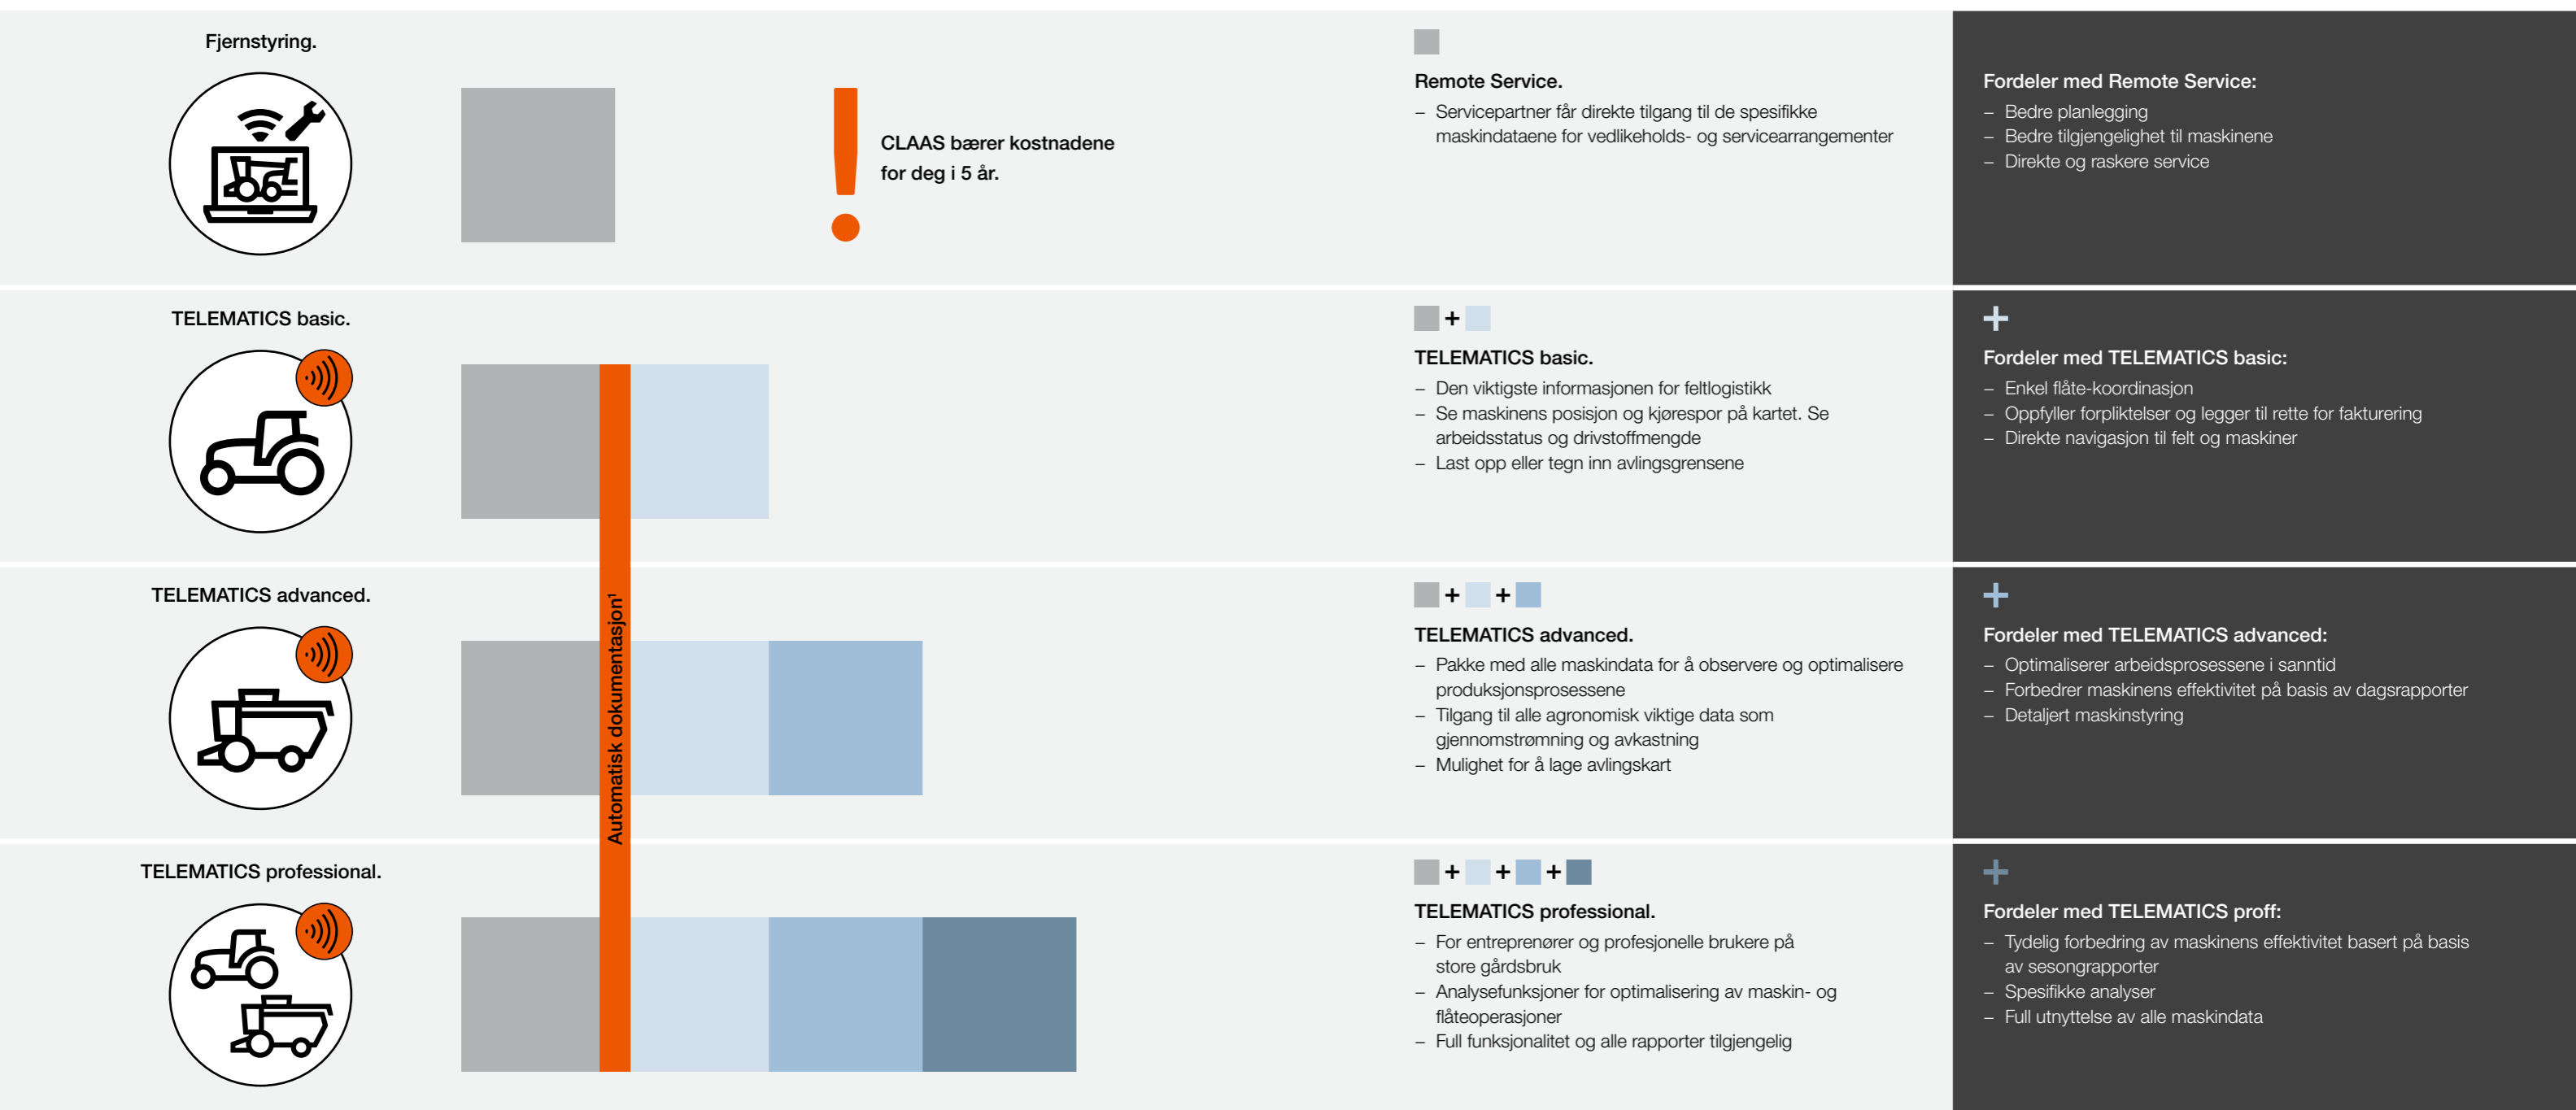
Fjernstyring.

CLAAS bærer kostnadene for deg i 5 år.

Remote Service.
– Servicepartner får direkte tilgang til de spesifikke maskindataene for vedlikeholds- og servicearrangementer

Fordeler med Remote Service:
– Bedre planlegging
– Bedre tilgjengelighet til maskinene
– Direkte og raskere service

TELEMATICS basic.

+

TELEMATICS basic.
– Den viktigste informasjonen for feltlogistikk
– Se maskinens posisjon og kjørespor på kartet. Se arbeidsstatus og drivstoffmengde
– Last opp eller tegn inn avlingsgrensene

+

Fordeler med TELEMATICS basic:
– Enkel flåte-koordinasjon
– Oppfyller forpliktelser og legger til rette for fakturering
– Direkte navigasjon til felt og maskiner

TELEMATICS advanced.

Automatisk dokumentasjon¹

+ +

TELEMATICS advanced.
– Pakke med alle maskindata for å observere og optimalisere produksjonsprosessene
– Tilgang til alle agronomisk viktige data som gjennomstrømning og avkastning
– Mulighet for å lage avlingskart

+

Fordeler med TELEMATICS advanced:
– Optimaliserer arbeidsprosessene i sanntid
– Forbedrer maskinens effektivitet på basis av dagsrapporter
– Detaljert maskinstyring

TELEMATICS professional.

+ + +

TELEMATICS professional.
– For entreprenører og profesjonelle brukere på store gårdsbruk
– Analysefunksjoner for optimalisering av maskin- og flåteoperasjoner
– Full funksjonalitet og alle rapporter tilgjengelig

+

Fordeler med TELEMATICS proff:
– Tydelig forbedring av maskinens effektivitet basert på basis av sesongrapporter
– Spesifikke analyser
– Full utnyttelse av alle maskindata